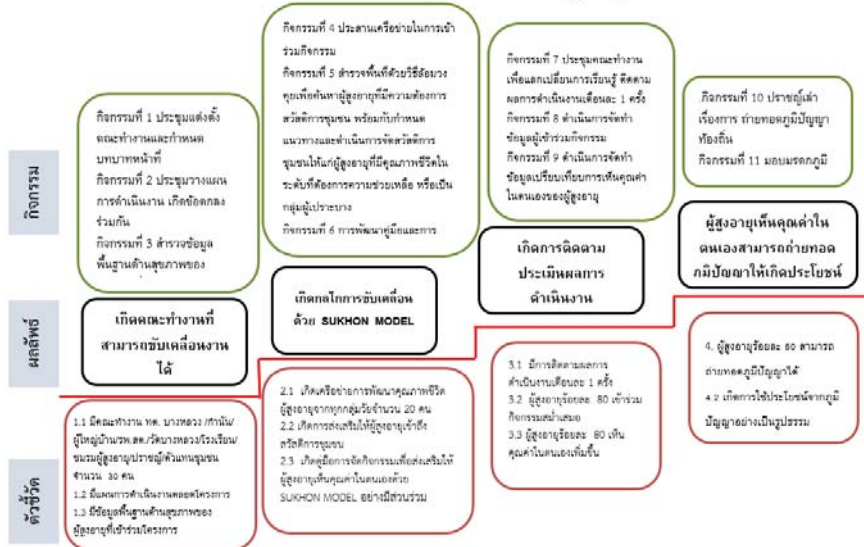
กิจกรรม

กิจกรรมที่ 1 ประชุมแต่งตั้งคณะทำงานและกำหนดบทบาทหน้าที่
กิจกรรมที่ 2 ประชุมวางแผนการดำเนินงาน เกิดข้อตกลงร่วมกัน
กิจกรรมที่ 3 สำรวจข้อมูลพื้นฐานด้านสุขภาพของ

กิจกรรมที่ 4 ประสานเครือข่ายในการเข้าร่วมกิจกรรม
กิจกรรมที่ 5 สำรวจพื้นที่ด้วยวิธีล้อมวงคุยเพื่อค้นหาผู้สูงอายุที่มีความต้องการสวัสดิการชุมชน พร้อมกับกำหนดแนวทางและดำเนินการจัดสวัสดิการชุมชนให้แก่ผู้สูงอายุที่มีคุณภาพชีวิตในระดับที่ต้องการความช่วยเหลือ หรือเป็นกลุ่มผู้เปราะบาง
กิจกรรมที่ 6 การพัฒนาคู่มือและการ

กิจกรรมที่ 7 ประชุมคณะทำงานเพื่อแลกเปลี่ยนการเรียนรู้ ติดตามผลการดำเนินงานเดือนละ 1 ครั้ง
กิจกรรมที่ 8 ดำเนินการจัดทำข้อมูลผู้เข้าร่วมกิจกรรม
กิจกรรมที่ 9 ดำเนินการจัดทำข้อมูลเปรียบเทียบการเห็นคุณค่าในตนเองของผู้สูงอายุ

กิจกรรมที่ 10 ปราชญ์เล่าเรื่องการ ถ่ายทอดภูมิปัญญาท้องถิ่น
กิจกรรมที่ 11 มอบมรดกภูมิ

ผลลัพธ์

เกิดคณะทำงานที่สามารถขับเคลื่อนงานได้

เกิดกลไกการขับเคลื่อนด้วย SUKHON MODEL

เกิดการติดตามประเมินผลการดำเนินงาน

ผู้สูงอายุเห็นคุณค่าในตนเองสามารถถ่ายทอดภูมิปัญญาให้เกิดประโยชน์

ตัวชี้วัด

1.1 มีคณะทำงาน ทต. บางหลวง /กำนัน/ผู้ใหญ่บ้าน/รพ.สต./วัดบางหลวง/โรงเรียน/ชมรมผู้สูงอายุ/ปราชญ์/ตัวแทนชุมชน จำนวน 30 คน
1.2 มีแผนการดำเนินงานตลอดโครงการ
1.3 มีข้อมูลพื้นฐานด้านสุขภาพของผู้สูงอายุที่เข้าร่วมโครงการ

2.1 เกิดเครือข่ายการพัฒนาคุณภาพชีวิตผู้สูงอายุจากทุกกลุ่มวัยจำนวน 20 คน
2.2 เกิดการส่งเสริมให้ผู้สูงอายุเข้าถึงสวัสดิการชุมชน
2.3 เกิดคู่มือการจัดกิจกรรมเพื่อส่งเสริมให้ผู้สูงอายุเห็นคุณค่าในตนเองด้วย SUKHON MODEL อย่างมีส่วนร่วม

3.1 มีการติดตามผลการดำเนินงานเดือนละ 1 ครั้ง
3.2 ผู้สูงอายุร้อยละ 80 เข้าร่วมกิจกรรมสม่ำเสมอ
3.3 ผู้สูงอายุร้อยละ 80 เห็นคุณค่าในตนเองเพิ่มขึ้น

4. ผู้สูงอายุร้อยละ 60 สามารถถ่ายทอดภูมิปัญญาได้
4.2 เกิดการใช้ประโยชน์จากภูมิปัญญาอย่างเป็นรูปธรรม